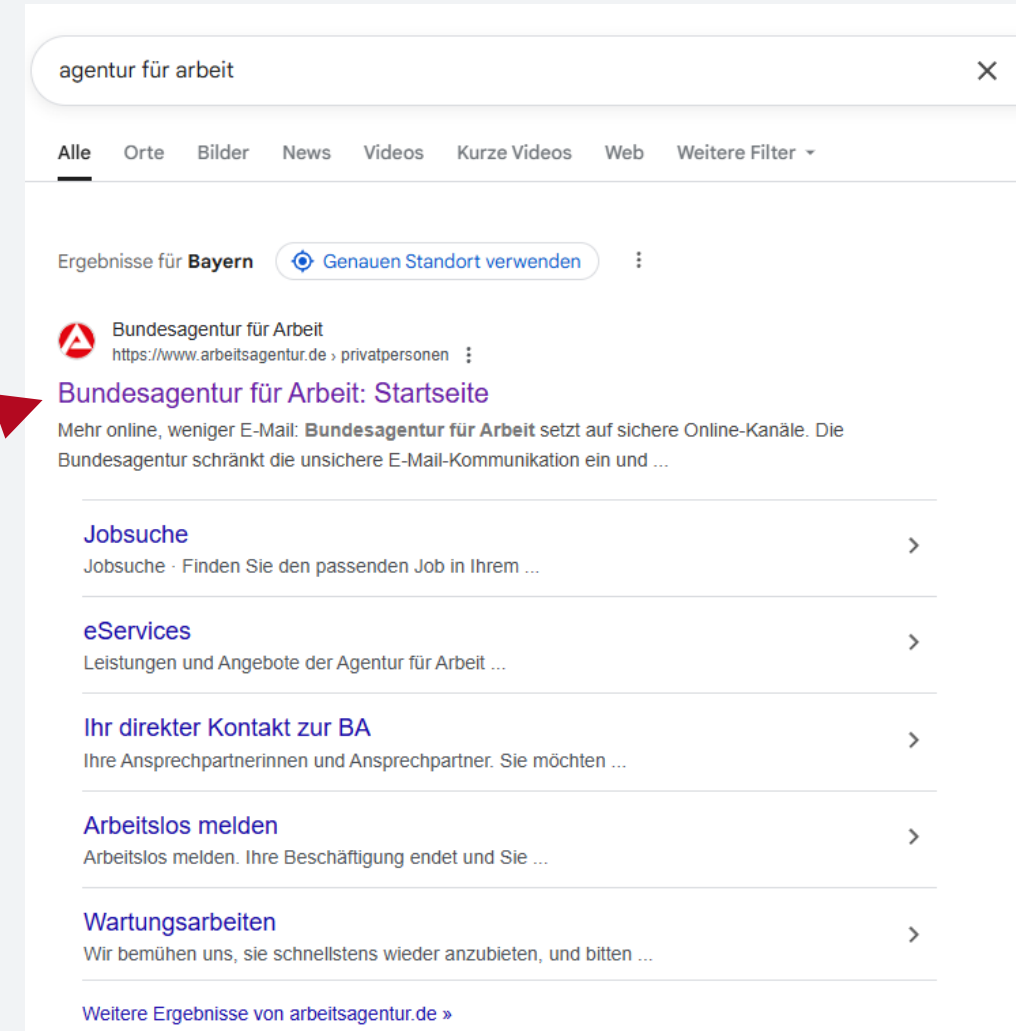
agentur für arbeit

Alle Orte Bilder News Videos Kurze Videos Web Weitere Filter

Ergebnisse für **Bayern** Genauen Standort verwenden

Bundesagentur für Arbeit
https://www.arbeitsagentur.de › privatpersonen

Bundesagentur für Arbeit: Startseite

Mehr online, weniger E-Mail: **Bundesagentur für Arbeit** setzt auf sichere Online-Kanäle. Die Bundesagentur schränkt die unsichere E-Mail-Kommunikation ein und ...

Jobsuche
Jobsuche · Finden Sie den passenden Job in Ihrem ...

eServices
Leistungen und Angebote der Agentur für Arbeit ...

Ihr direkter Kontakt zur BA
Ihre Ansprechpartnerinnen und Ansprechpartner. Sie möchten ...

Arbeitslos melden
Arbeitslos melden. Ihre Beschäftigung endet und Sie ...

Wartungsarbeiten
Wir bemühen uns, sie schnellstens wieder anzubieten, und bitten ...

Weitere Ergebnisse von arbeitsagentur.de »